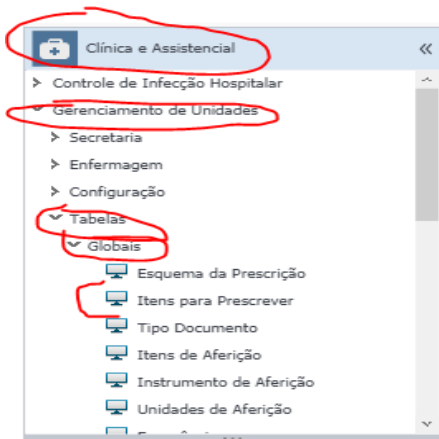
Clínica e Assistencial
«
Controle de Infecção Hospitalar
Gerenciamento de Unidades
Secretaria
Enfermagem
Configuração
Tabelas
Globais
Esquema da Prescrição
Itens para Prescrever
Tipo Documento
Itens de Aferição
Instrumento de Aferição
Unidades de Aferição
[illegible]